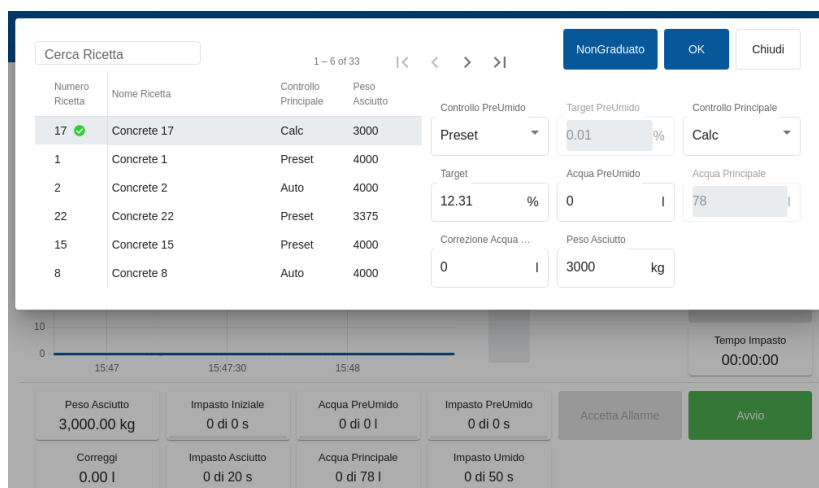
Cerca Ricetta

1 – 6 of 33

NonGraduato

OK

Chiudi

| Numero Ricetta | Nome Ricetta | Controllo Principale | Peso Asciutto |
|---|---|---|---|
| 17 | Concrete 17 | Calc | 3000 |
| 1 | Concrete 1 | Preset | 4000 |
| 2 | Concrete 2 | Auto | 4000 |
| 22 | Concrete 22 | Preset | 3375 |
| 15 | Concrete 15 | Preset | 4000 |
| 8 | Concrete 8 | Auto | 4000 |

Controllo PreUmido
Preset

Target PreUmido
0.01 %

Controllo Principale
Calc

Target
12.31 %

Acqua PreUmido
0 l

Acqua Principale
78 l

Correzione Acqua ...
0 l

Peso Asciutto
3000 kg

10
0
15:47
15:47:30
15:48

Tempo Impasto
00:00:00

Peso Asciutto
3,000.00 kg

Impasto Iniziale
0 di 0 s

Acqua PreUmido
0 di 0 l

Impasto PreUmido
0 di 0 s

Accetta Allarme

Avvio

Correggi
0.00 l

Impasto Asciutto
0 di 20 s

Acqua Principale
0 di 78 l

Impasto Umido
0 di 50 s